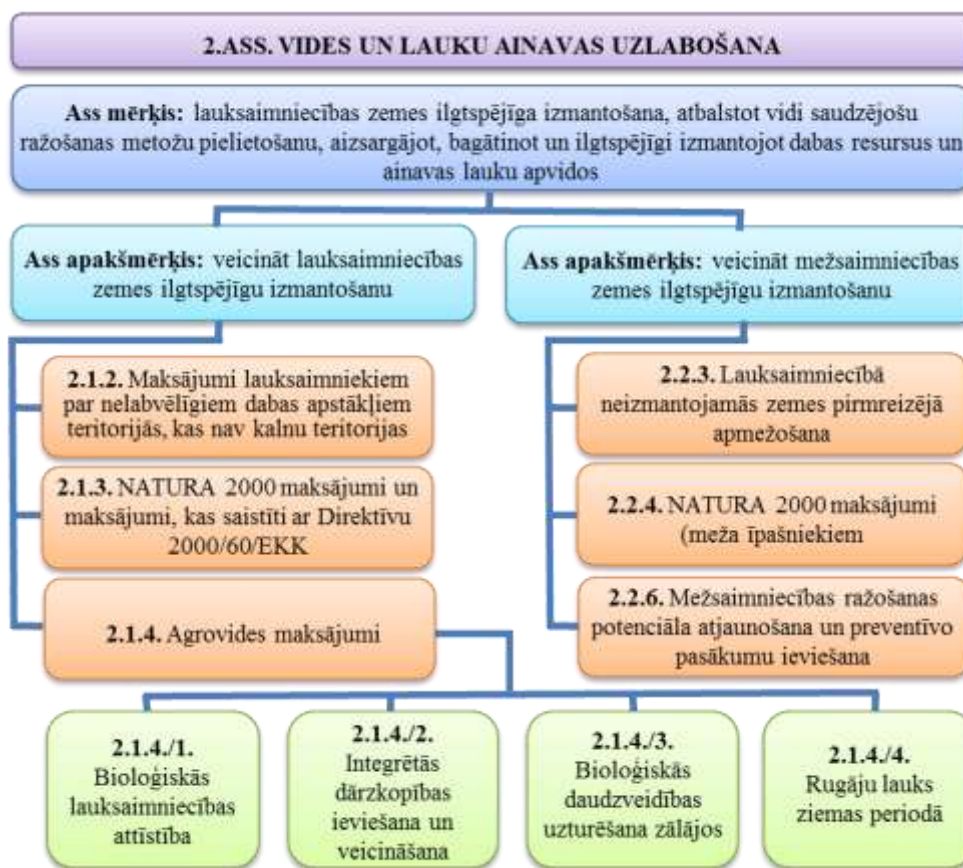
2.ASS. VIDES UN LAUKU AINAVAS UZLABOŠANA

**Ass mērķis:** lauksaimniecības zemes ilgtspējīga izmantošana, atbalstot vidi saudzējošu ražošanas metožu pielietošanu, aizsargājot, bagātinot un ilgtspējīgi izmantojot dabas resursus un ainavas lauku apvidos

**Ass apakšmērķis:** veicināt lauksaimniecības zemes ilgtspējīgu izmantošanu

**2.1.2.** Maksājumi lauksaimniekiem par nelabvēlīgiem dabas apstākļiem teritorijās, kas nav kalnu teritorijas

**2.1.3.** NATURA 2000 maksājumi un maksājumi, kas saistīti ar Direktīvu 2000/60/EKK

**2.1.4.** Agrovides maksājumi

**Ass apakšmērķis:** veicināt mežsaimniecības zemes ilgtspējīgu izmantošanu

**2.2.3.** Lauksaimniecībā neizmantojamās zemes pirmreizējā apmežošana

**2.2.4.** NATURA 2000 maksājumi (meža īpašniekiem

**2.2.6.** Mežsaimniecības ražošanas potenciāla atjaunošana un preventīvo pasākumu ieviešana

**2.1.4./1.** Bioloģiskās lauksaimniecības attīstība

**2.1.4./2.** Integrētās dārzkopības ieviešana un veicināšana

**2.1.4./3.** Bioloģiskās daudzveidības uzturēšana zālājos

**2.1.4./4.** Rugāju lauks ziemas periodā